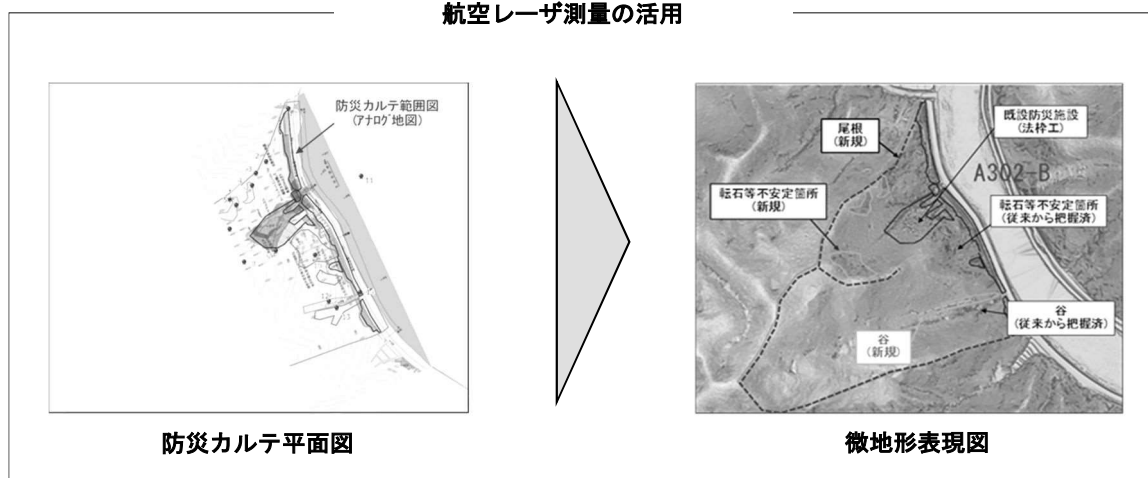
航空レーザ測量の活用

防災カルテ範囲図
(アナログ地図)

防災カルテ平面図

尾根
(新規)

既設防災施設
(法枠工)

A302-B

転石等不安定箇所
(新規)

転石等不安定箇所
(従来から把握済)

谷
(従来から把握済)

谷
(新規)

微地形表現図